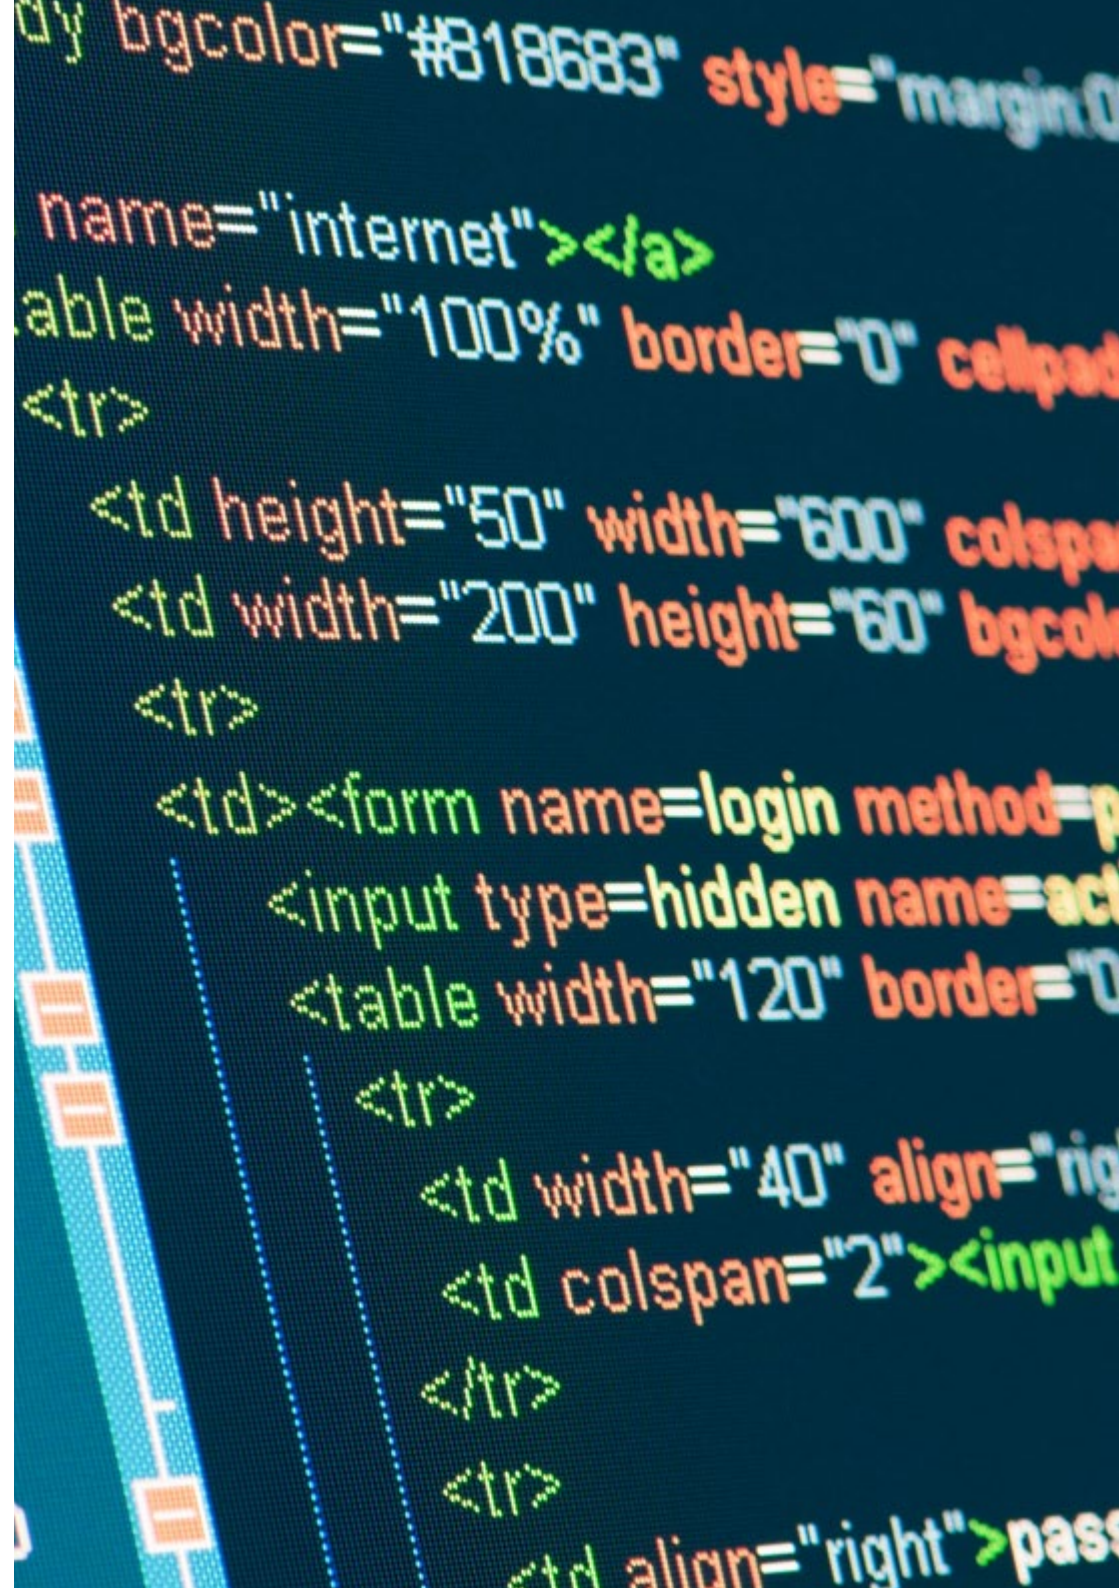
dy bgcolor="#818683" style="margin:0

name="internet"></a>
able width="100%" border="0" cellpad
<tr>
<td height="50" width="600" colspa
<td width="200" height="60" bgcol
<tr>
<td><form name=login method=p
<input type=hidden name=ac
<table width="120" border="0
<tr>
<td width="40" align="rig
<td colspan="2"><input
</tr>
<tr>
<td align="right">pas